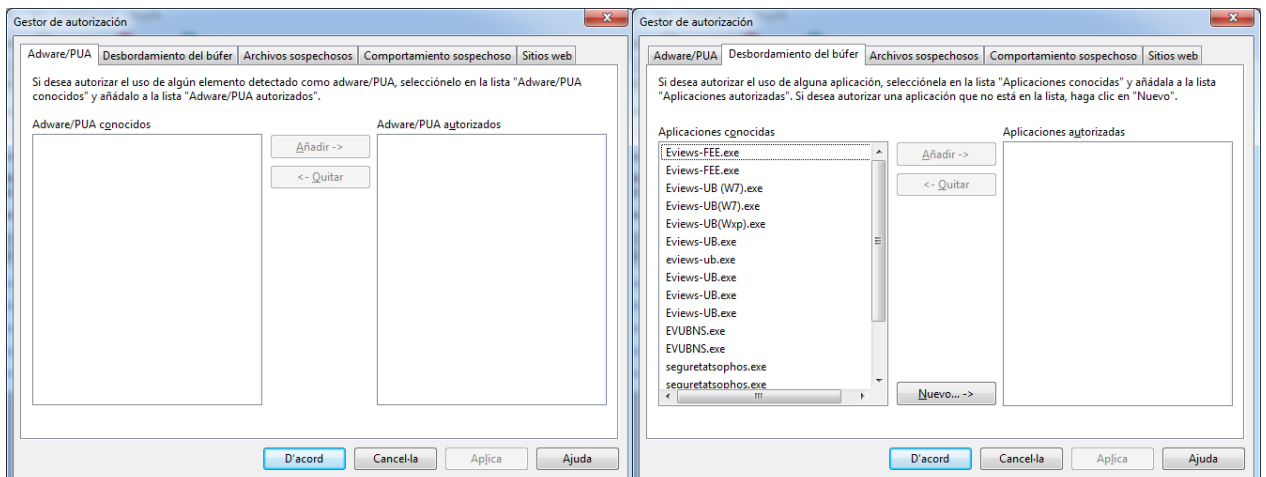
Gestor de autorización

Adware/PUA | Desbordamiento del búfer | Archivos sospechosos | Comportamiento sospechoso | Sitios web

Si desea autorizar el uso de algún elemento detectado como adware/PUA, selecciónelo en la lista "Adware/PUA conocidos" y añádalo a la lista "Adware/PUA autorizados".

Adware/PUA conocidos

Añadir ->

<- Quitar

Adware/PUA autorizados

D'acord | Cancel·la | Aplica | Ajuda

Gestor de autorización

Adware/PUA | Desbordamiento del búfer | Archivos sospechosos | Comportamiento sospechoso | Sitios web

Si desea autorizar el uso de alguna aplicación, selecciónela en la lista "Aplicaciones conocidas" y añádala a la lista "Aplicaciones autorizadas". Si desea autorizar una aplicación que no está en la lista, haga clic en "Nuevo".

Aplicaciones conocidas

Eviews-FEE.exe
Eviews-FEE.exe
Eviews-UB (W7).exe
Eviews-UB(W7).exe
Eviews-UB(Wxp).exe
Eviews-UB.exe
eviews-ub.exe
Eviews-UB.exe
Eviews-UB.exe
Eviews-UB.exe
EVUBNS.exe
EVUBNS.exe
seguretatsophos.exe
seguretatsophos.exe

Añadir ->

<- Quitar

Nuevo... ->

Aplicaciones autorizadas

D'acord | Cancel·la | Aplica | Ajuda